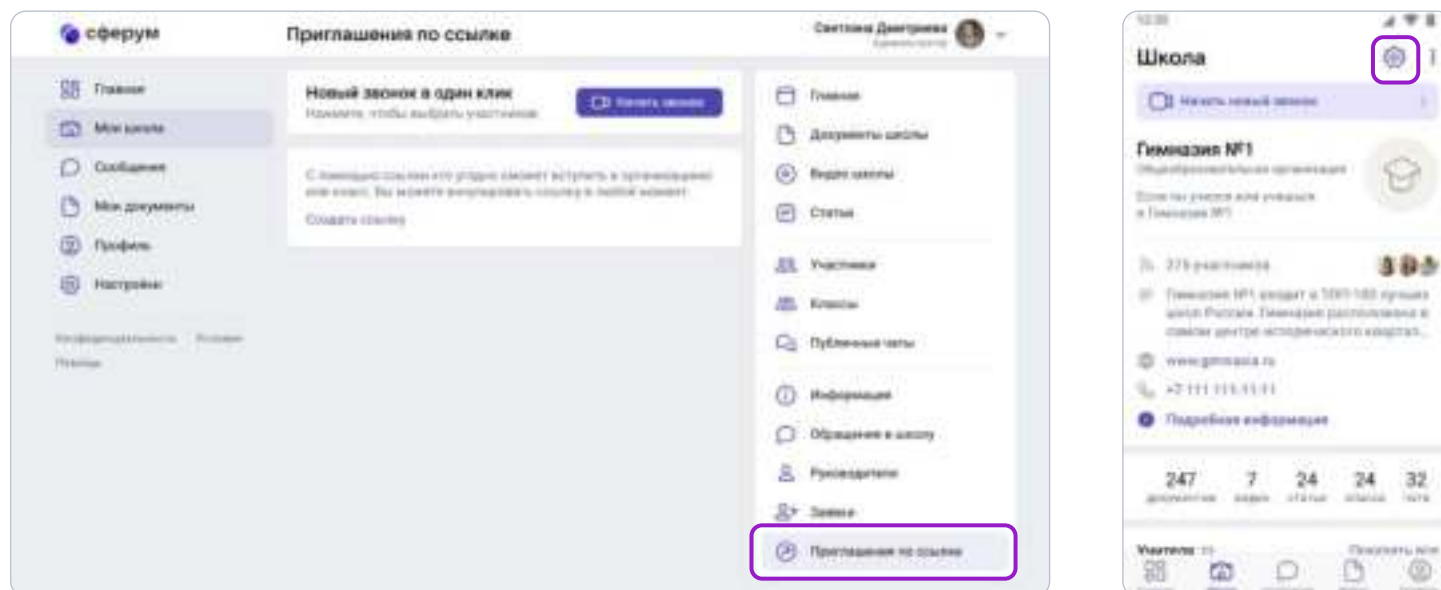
сферум

Приглашения по ссылке

Светлана Дмитриева
Администратор

Главное
Моя школа
Сообщения
Мои документы
Профиль
Настройки

Конфиденциальность Условия
Помощь

Новый звонок в один клик
Нажмите, чтобы выбрать участников

Начать звонок

С помощью ссылки кто угодно сможет вступить в организацию или класс. Вы можете аннулировать ссылку в любой момент.
Создать ссылку

Главное
Документы школы
Видео школы
Статьи
Участники
Классы
Публичные чаты
Информация
Обращения в школу
Руководители
Заявки
Приглашения по ссылке

12:30

Школа

Начать новый звонок

Гимназия №1
Общеобразовательная организация
Если вы учился или учишься в Гимназия №1

275 участников
Гимназия №1 входит в ТОП-100 лучших школ России. Гимназия расположена в самом центре исторического квартал...
www.gimnasia.ru
+7 111 111 11 11
Подробная информация

247 документов
7 видео
24 статьи
24 класса
32 чата

Учителя
Показать все